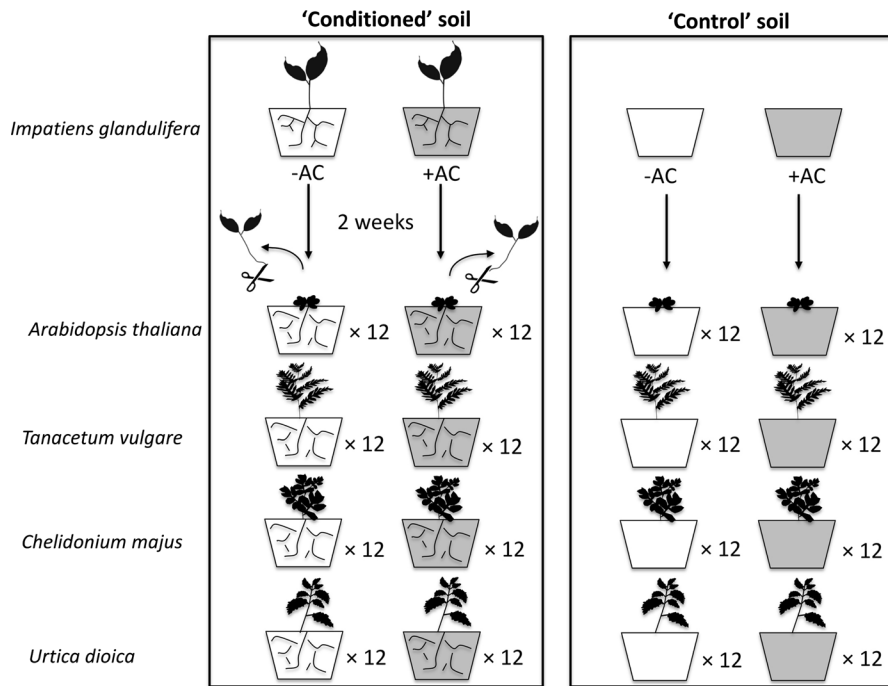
'Conditioned' soil

'Control' soil

Impatiens glandulifera

-AC

+AC

-AC

+AC

2 weeks

Arabidopsis thaliana

× 12

× 12

× 12

× 12

Tanacetum vulgare

× 12

× 12

× 12

× 12

Chelidonium majus

× 12

× 12

× 12

× 12

Urtica dioica

× 12

× 12

× 12

× 12